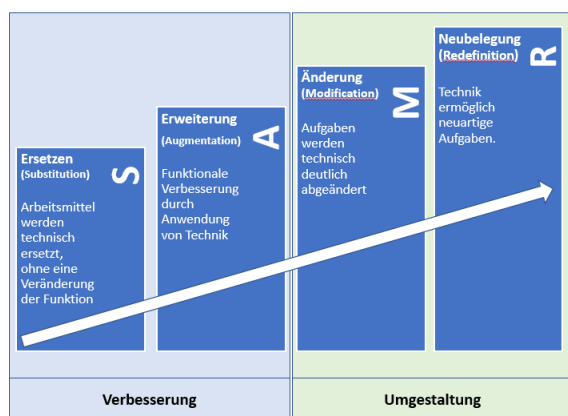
Ersetzen
(Substitution)
S
Arbeitsmittel werden technisch ersetzt, ohne eine Veränderung der Funktion

Erweiterung
(Augmentation)
A
Funktionale Verbesserung durch Anwendung von Technik

Änderung
(Modification)
M
Aufgaben werden technisch deutlich abgeändert

Neubelegung
(Redefinition)
R
Technik ermöglich neuartige Aufgaben.

Verbesserung

Umgestaltung